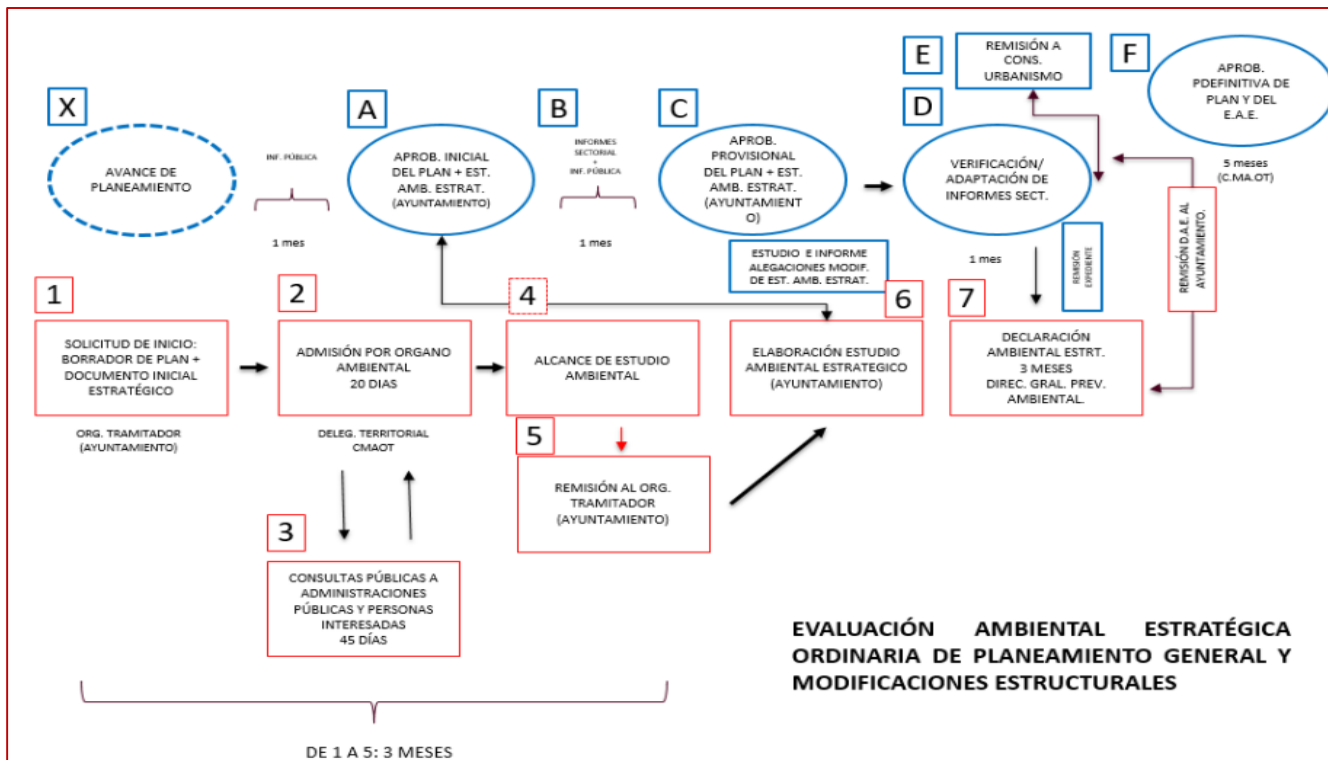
X

AVANCE DE PLANEAMIENTO

INF. PÚBLICA

1 mes

A

APROB. INICIAL DEL PLAN + EST. AMB. ESTRAT. (AYUNTAMIENTO)

B

INFORMES SECTORIAL + INF. PÚBLICA

1 mes

C

APROB. PROVISIONAL DEL PLAN + EST. AMB. ESTRAT. (AYUNTAMIENTO)

E

REMISIÓN A CONS. URBANISMO

F

APROB. PDEFINITIVA DE PLAN Y DEL E.A.E.

5 meses (C.MA.OT)

D

VERIFICACIÓN/ ADAPTACIÓN DE INFORMES SECT.

1 mes

REMISIÓN EXPEDIENTE

REMISIÓN D.A.E. AL AYUNTAMIENTO.

ESTUDIO E INFORME ALEGACIONES MODIF. DE EST. AMB. ESTRAT.

1

SOLICITUD DE INICIO: BORRADOR DE PLAN + DOCUMENTO INICIAL ESTRATÉGICO

ORG. TRAMITADOR (AYUNTAMIENTO)

2

ADMISIÓN POR ORGANO AMBIENTAL 20 DIAS

DELEG. TERRITORIAL CMAOT

4

ALCANCE DE ESTUDIO AMBIENTAL

6

ELABORACIÓN ESTUDIO AMBIENTAL ESTRATEGICO (AYUNTAMIENTO)

7

DECLARACIÓN AMBIENTAL ESTRT. 3 MESES DIREC. GRAL. PREV. AMBIENTAL.

5

REMISIÓN AL ORG. TRAMITADOR (AYUNTAMIENTO)

3

CONSULTAS PÚBLICAS A ADMINISTRACIONES PÚBLICAS Y PERSONAS INTERESADAS 45 DÍAS

EVALUACIÓN AMBIENTAL ESTRATÉGICA ORDINARIA DE PLANEAMIENTO GENERAL Y MODIFICACIONES ESTRUCTURALES

DE 1 A 5: 3 MESES